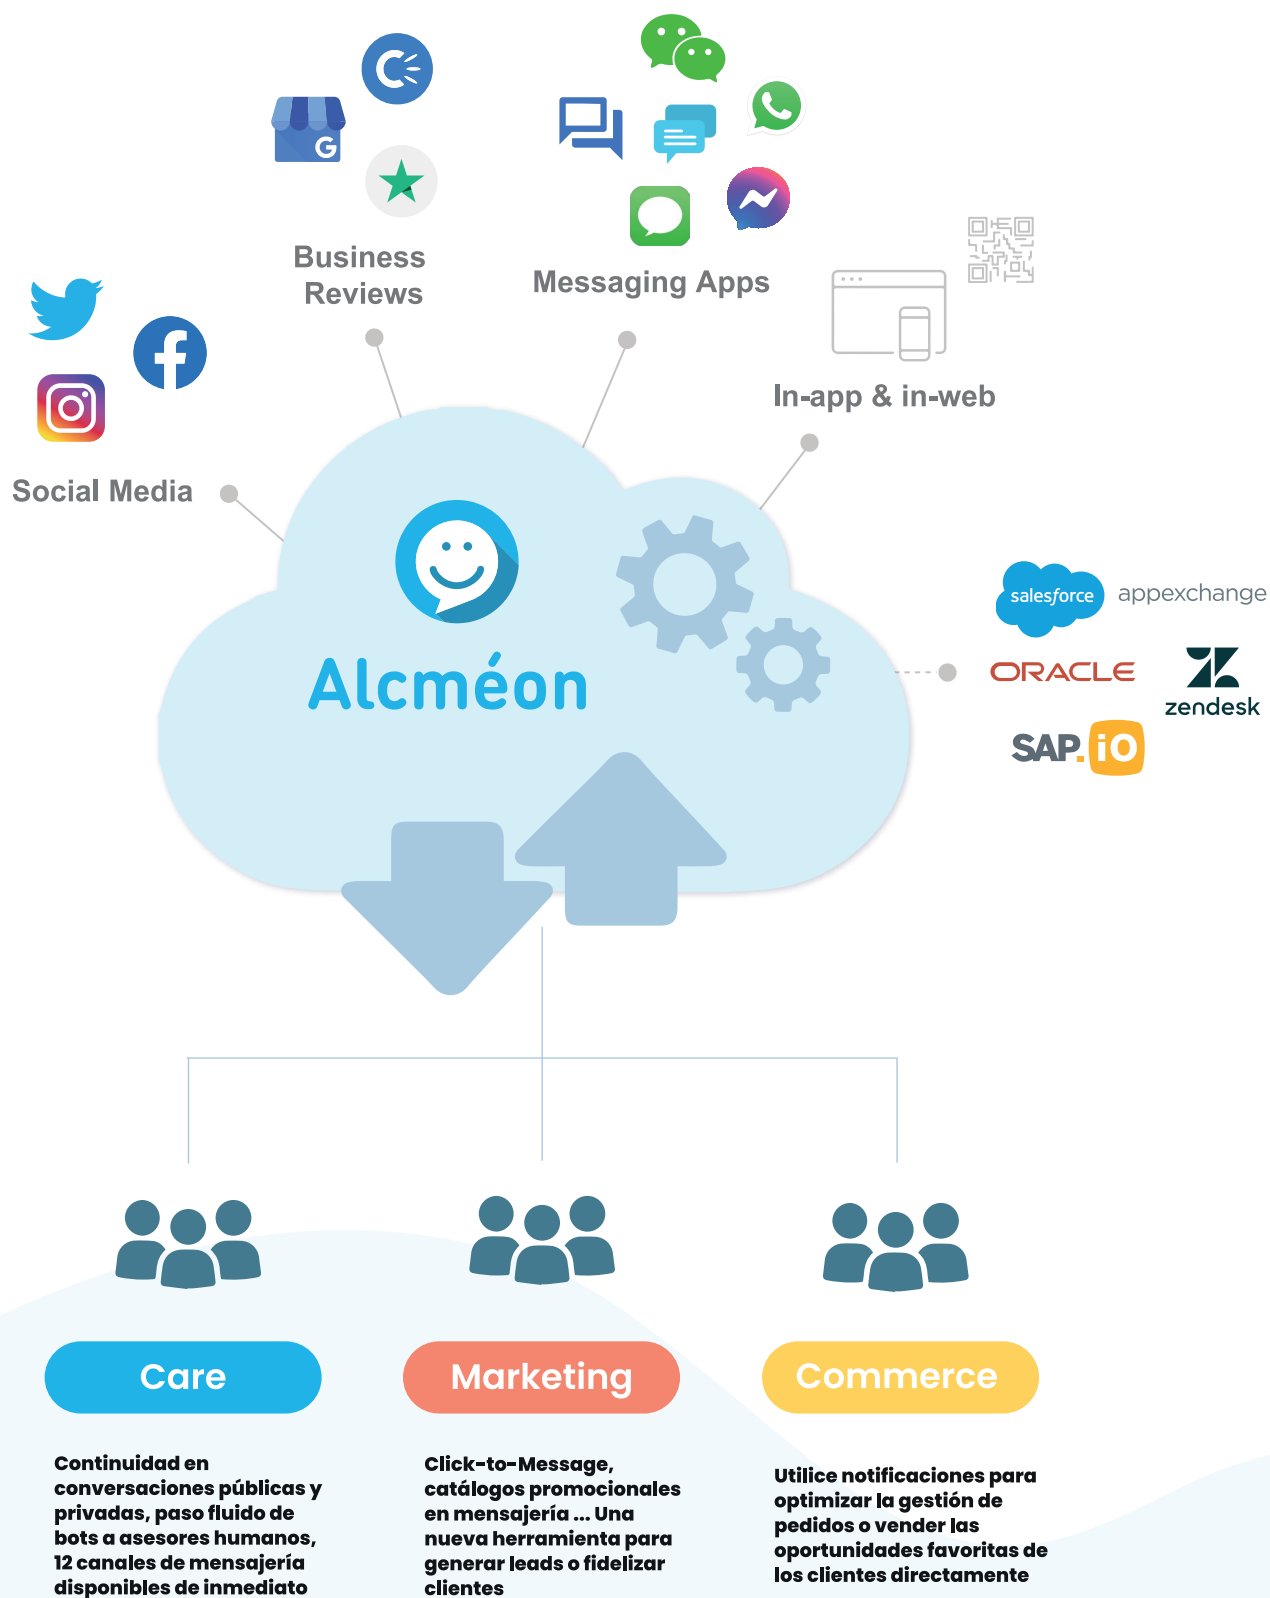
Business Reviews

Messaging Apps

In-app & in-web

Social Media

Alcméon

salesforce appexchange

ORACLE

zendesk

SAP. iO

Care

Marketing

Commerce

Continuidad en conversaciones públicas y privadas, paso fluido de bots a asesores humanos, 12 canales de mensajería disponibles de inmediato

Click-to-Message, catálogos promocionales en mensajería ... Una nueva herramienta para generar leads o fidelizar clientes

Utilice notificaciones para optimizar la gestión de pedidos o vender las oportunidades favoritas de los clientes directamente